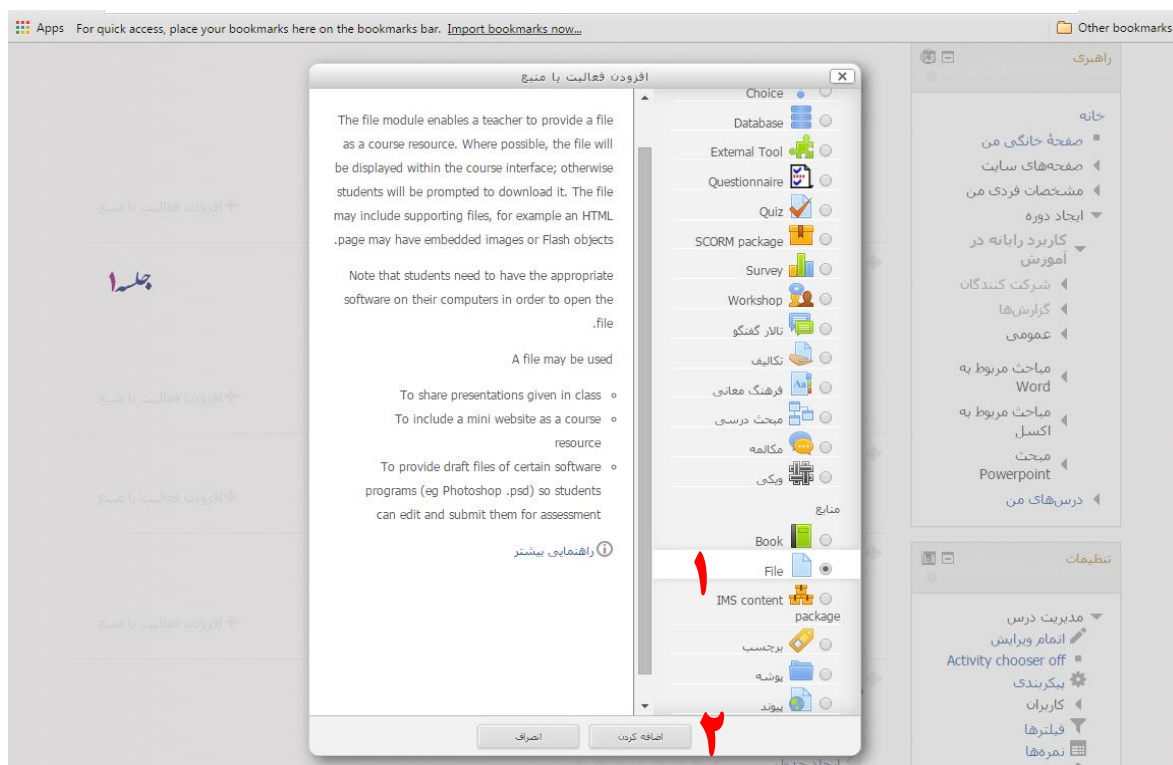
Apps For quick access, place your bookmarks here on the bookmarks bar. Import bookmarks now...
Other bookmarks

افزودن فعالیت یا منبع

The file module enables a teacher to provide a file as a course resource. Where possible, the file will be displayed within the course interface; otherwise students will be prompted to download it. The file may include supporting files, for example an HTML .page may have embedded images or Flash objects

Note that students need to have the appropriate software on their computers in order to open the .file

A file may be used

- To share presentations given in class
- To include a mini website as a course resource
- To provide draft files of certain software programs (eg Photoshop .psd) so students can edit and submit them for assessment

راهنمایی بیشتر

Choice
Database
External Tool
Questionnaire
Quiz
SCORM package
Survey
Workshop
تالار گفتگو
تکالیف
فرهنگ معانی
مبحث درسی
مکالمه
ویکی
منابع
Book
File
IMS content package
برچسب
پوشه
پیوند

۱
۲

اضافه کردن
انصراف

افزودن فعالیت یا منبع
جلسه۱
افزودن فعالیت یا منبع
افزودن فعالیت یا منبع
افزودن فعالیت یا منبع

راهبری
خانه
صفحهٔ خانگی من
صفحه‌های سایت
مشخصات فردی من
ایجاد دوره
کاربرد رایانه در آموزش
شرکت کنندگان
گزارش‌ها
عمومی
مباحث مربوط به Word
مباحث مربوط به اکسل
مبحث Powerpoint
درس‌های من

تنظیمات
مدیریت درس
اتمام ویرایش
Activity chooser off
پیکربندی
کاربران
فیلترها
نمره‌ها